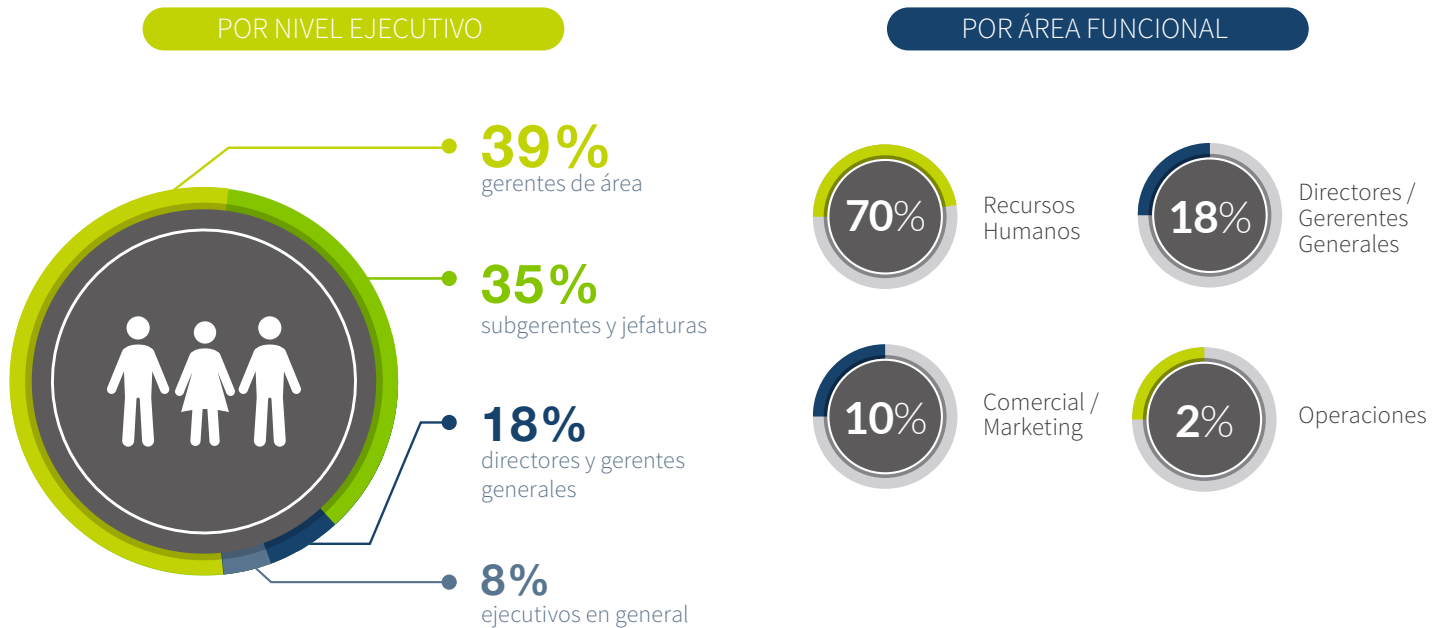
POR NIVEL EJECUTIVO

39%
gerentes de área

35%
subgerentes y jefaturas

18%
directores y gerentes generales

8%
ejecutivos en general

POR ÁREA FUNCIONAL

70%
Recursos Humanos

18%
Directores / Gererentes Generales

10%
Comercial / Marketing

2%
Operaciones